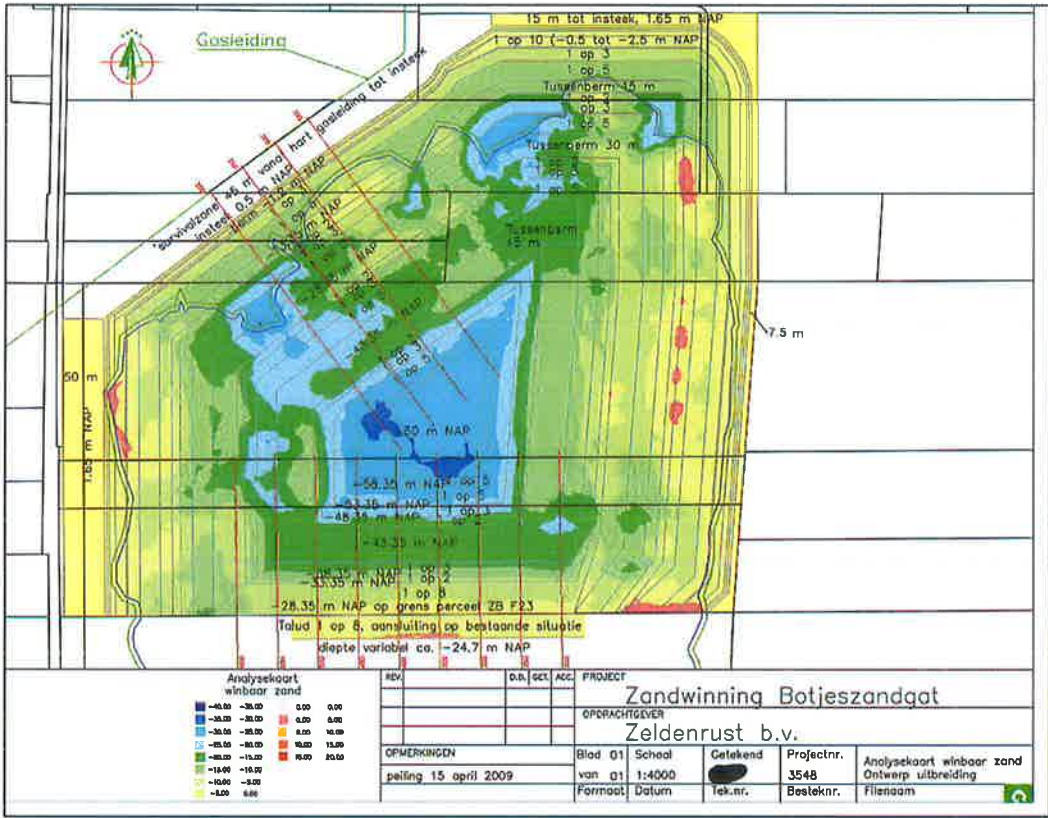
Gasleiding

15 m tot insteek, 1.65 m NAP
1 op 10 (-0.5 tot -2.5 m NAP
1 op 3
1 op 5
Tussenberm 15 m
1 op 3
1 op 5
Tussenberm 30 m
1 op 3
1 op 5
Tussenberm 15 m

survivalzone 46 m vanaf hart gasleiding tot insteek
insteek 0.5 m NAP
-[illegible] m NAP
1 op 3
1 op 5
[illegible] NAP
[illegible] m NAP
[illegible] NAP
1 op 3
1 op 5

7.5 m
50 m
1.65 m NAP

-50 m NAP
-58.35 m NAP 1 op 5
-53.35 m NAP 1 op 3
-48.35 m NAP 1 op 2
-43.35 m NAP
-38.35 m NAP 1 op 2
-33.35 m NAP 1 op 2
1 op 8
-28.35 m NAP op grens perceel ZB F23
Talud 1 op 8, aansluiting op bestaande situatie
diepte variabel ca. -24.7 m NAP

Analysekaart winbaar zand
| | | | |
|---|---|---|---|
| -40.00 | -35.00 | 0.00 | 0.00 |
| -35.00 | -30.00 | 0.00 | 5.00 |
| -30.00 | -25.00 | 5.00 | 10.00 |
| -25.00 | -20.00 | 10.00 | 15.00 |
| -20.00 | -15.00 | 15.00 | 20.00 |
| -15.00 | -10.00 | | |
| -10.00 | -5.00 | | |
| -5.00 | 0.00 | | |

REV. | D.D. | GET. | ACC.
PROJECT
Zandwinning Botjeszandgat
OPDRACHTGEVER
Zeldenrust b.v.
OPMERKINGEN
peiling 15 april 2009
Blad 01 van 01 | Schaal 1:4000 | Getekend | Projectnr. 3548 | Analysekaart winbaar zand Ontwerp uitbreiding
Formaat | Datum | Tek.nr. | Besteknr. | Filenaam